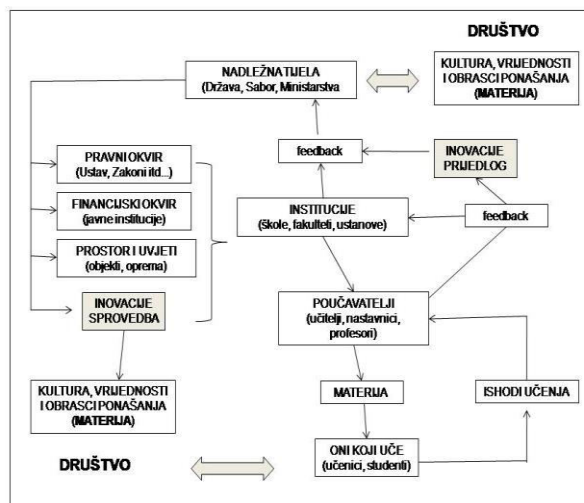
DRUŠTVO

NADLEŽNATIJELA
(Država, Sabor, Ministarstva

KULTURA, VRIJEDNOSTI I OBRASCI PONAŠANJA
(MATERIJA)

feedback

INOVACIJE PRIJEDLOG

PRAVNI OKVIR
(Ustav, Zakoni itd...)

FINANCIJSKI OKVIR
(javne institucije)

INSTITUCIJE
(škole, fakulteti, ustanove)

feedback

PROSTOR I UVJETI
(objekti, oprema)

INOVACIJE SPROVEDBA

POUČAVATELJI
(učitelji, nastavnici, profesori)

KULTURA, VRIJEDNOSTI I OBRASCI PONAŠANJA
(MATERIJA)

MATERIJA

ISHODI UČENJA

DRUŠTVO

ONI KOJI UČE
(učenici, studenti)